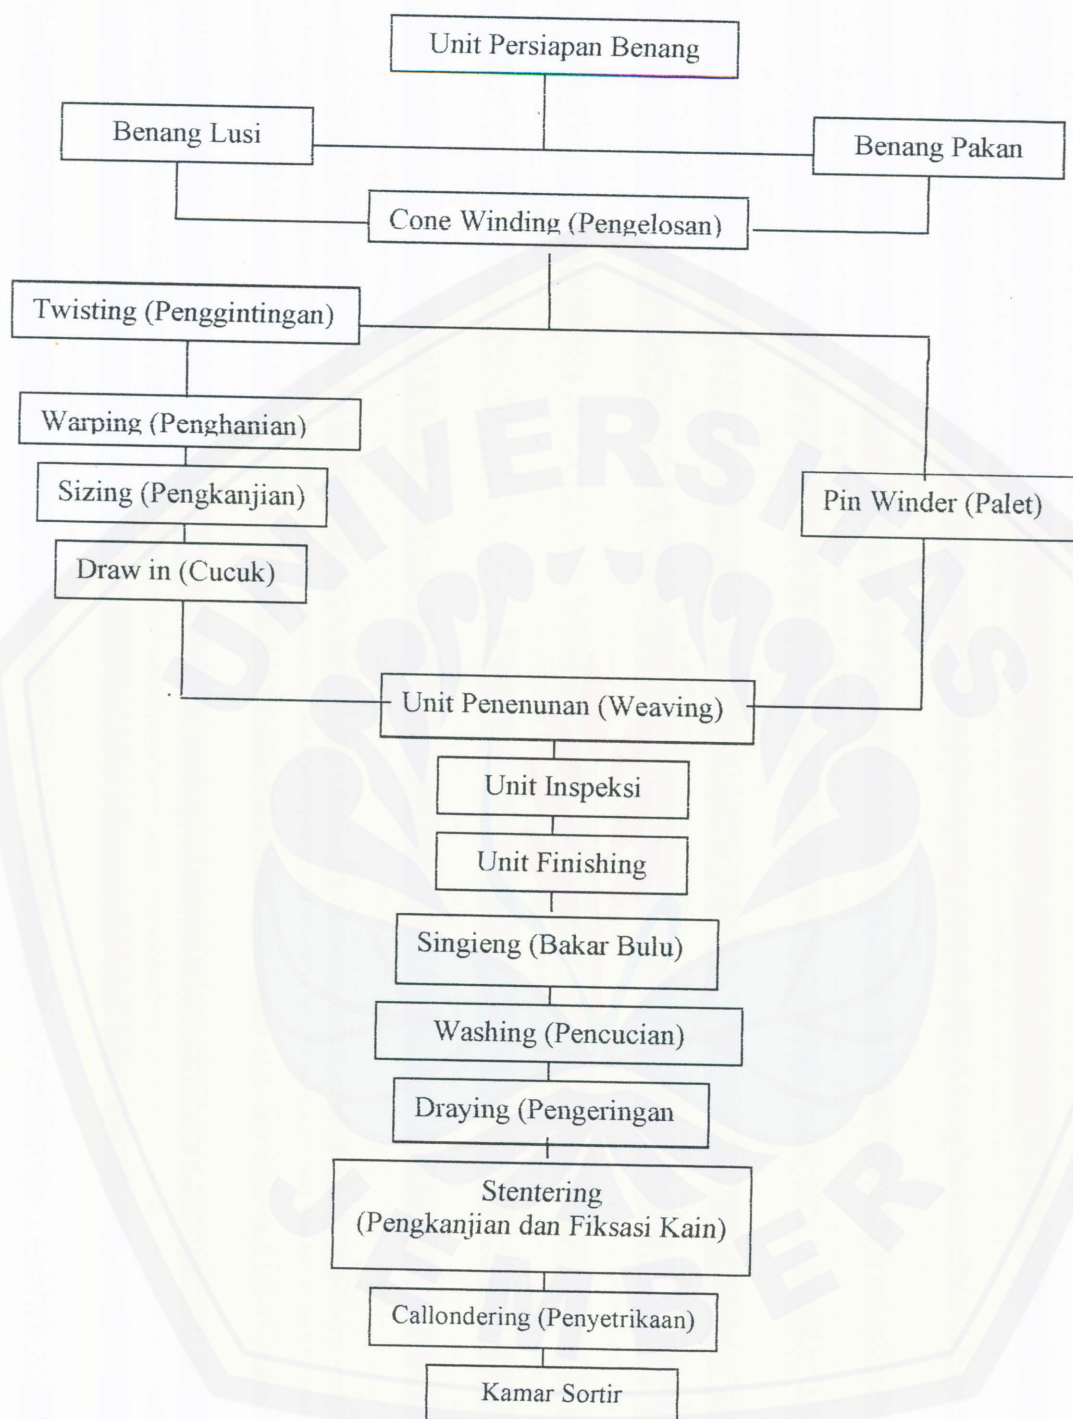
Unit Persiapan Benang

Benang Lusi

Benang Pakan

Cone Winding (Pengelosan)

Twisting (Penggintingan)

Warping (Penghanian)

Sizing (Pengkanjian)

Draw in (Cucuk)

Pin Winder (Palet)

Unit Penenunan (Weaving)

Unit Inspeksi

Unit Finishing

Singieng (Bakar Bulu)

Washing (Pencucian)

Draying (Pengeringan

Stentering (Pengkanjian dan Fiksasi Kain)

Callondering (Penyetrikaan)

Kamar Sortir

UNIVERSITAS JEMBER